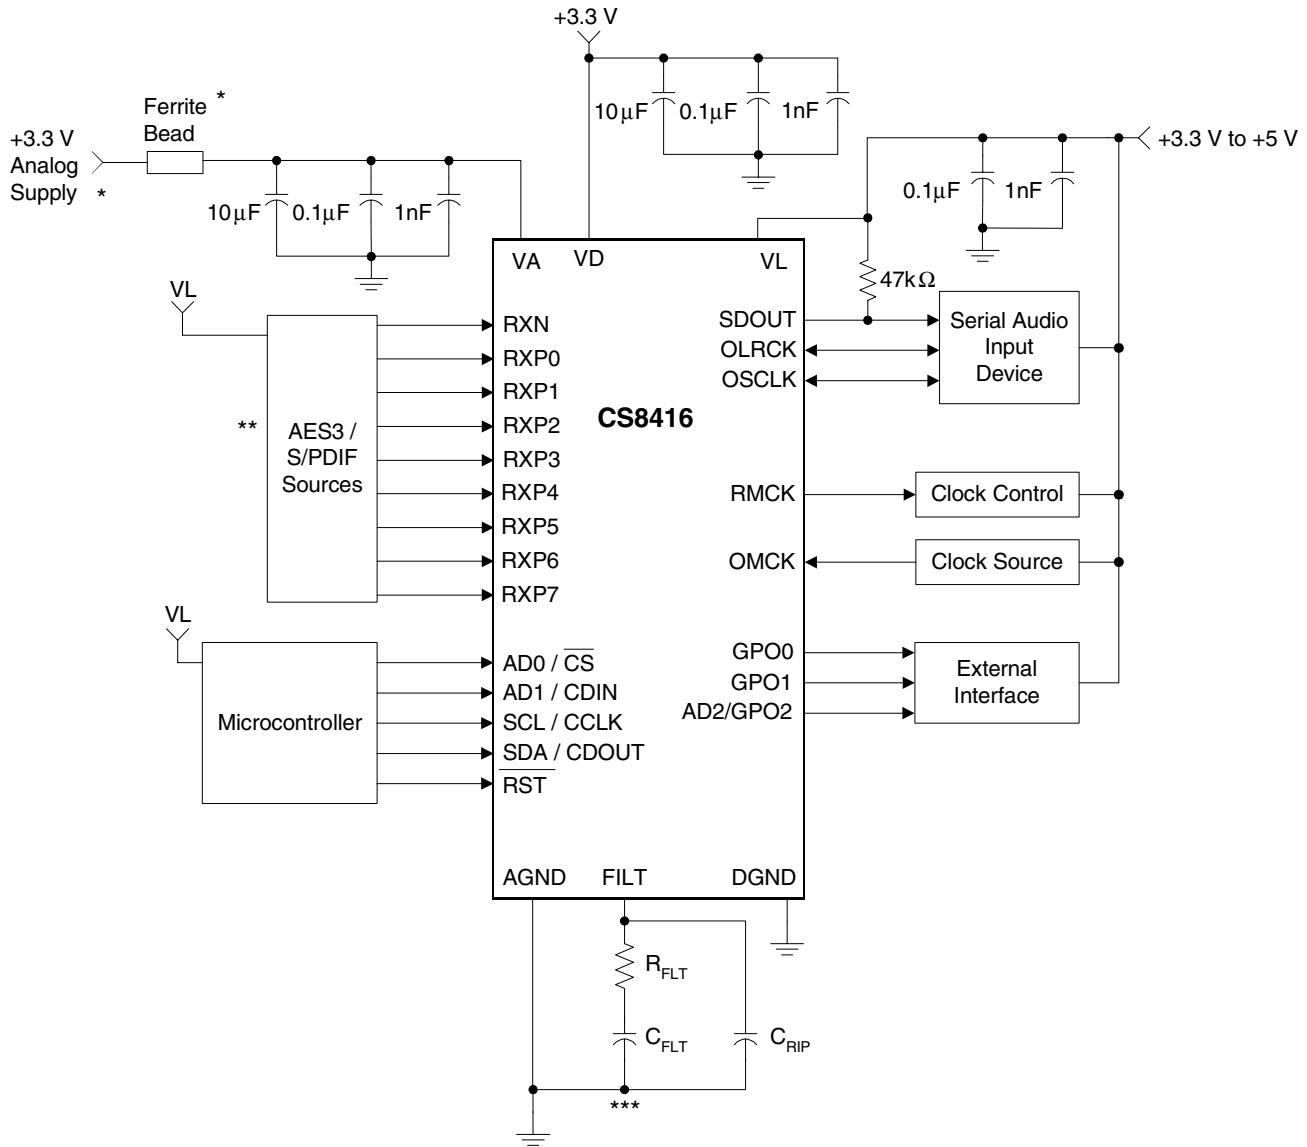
+3.3 V

10µF 0.1µF 1nF

Ferrite Bead *

+3.3 V Analog Supply *

10µF 0.1µF 1nF

+3.3 V to +5 V

0.1µF 1nF

VA VD VL

47kΩ

VL

RXN
RXP0
RXP1
RXP2
RXP3
RXP4
RXP5
RXP6
RXP7

** AES3 / S/PDIF Sources

CS8416

SDOUT
OLRCK
OSCLK

Serial Audio Input Device

RMCK

Clock Control

OMCK

Clock Source

VL

Microcontroller

AD0 / $\overline{CS}$
AD1 / CDIN
SCL / CCLK
SDA / CDOUT
$\overline{RST}$

GPO0
GPO1
AD2/GPO2

External Interface

AGND FILT DGND

$R_{FLT}$

$C_{FLT}$

$C_{RIP}$

***